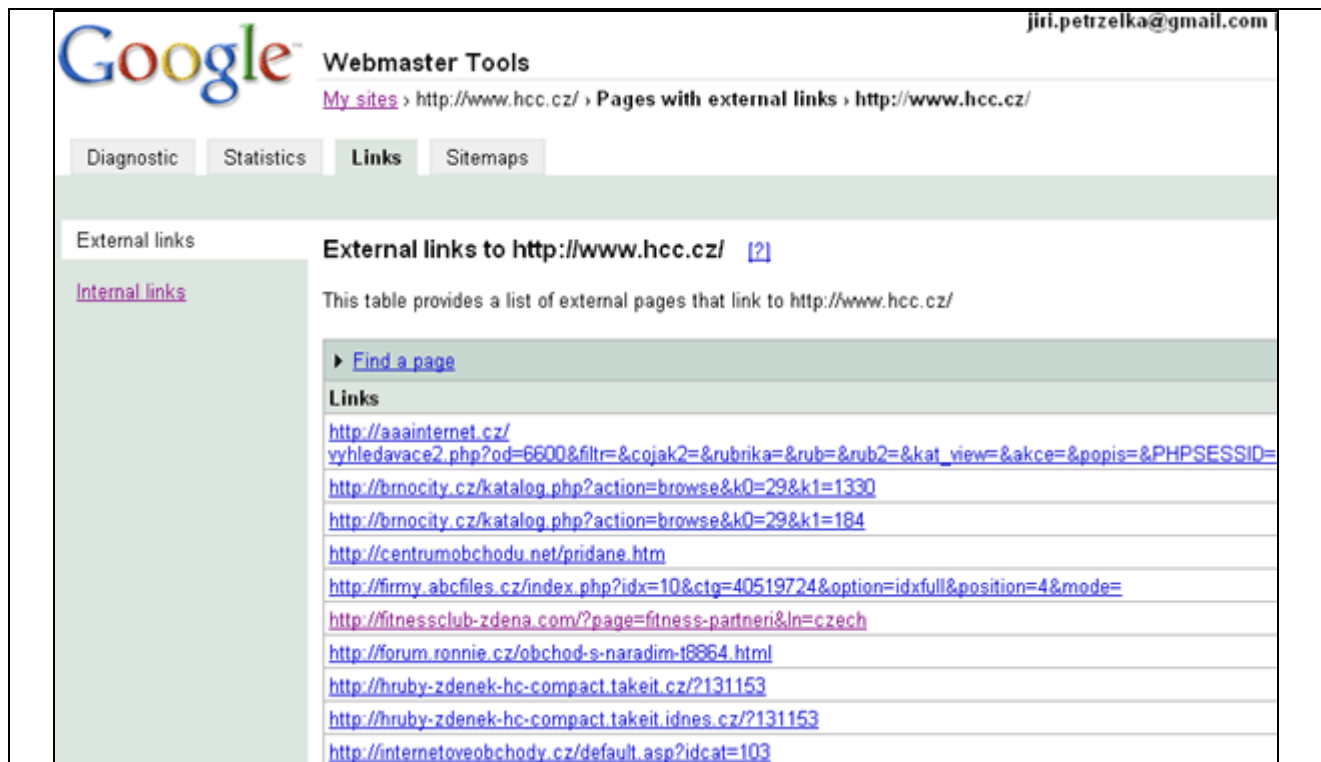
jiri.petrzelka@gmail.com |

Google

Webmaster Tools

My sites › http://www.hcc.cz/ › Pages with external links › http://www.hcc.cz/

Diagnostic Statistics Links Sitemaps

External links

Internal links

External links to http://www.hcc.cz/ [?]

This table provides a list of external pages that link to http://www.hcc.cz/

▸ Find a page

| Links |
|---|
| http://aaainternet.cz/vyhledavace2.php?od=6600&filtr=&cojak2=&rubrika=&rub=&rub2=&kat_view=&akce=&popis=&PHPSESSID= |
| http://brnocity.cz/katalog.php?action=browse&k0=29&k1=1330 |
| http://brnocity.cz/katalog.php?action=browse&k0=29&k1=184 |
| http://centrumobchodu.net/pridane.htm |
| http://firmy.abcfiles.cz/index.php?idx=10&ctg=40519724&option=idxfull&position=4&mode= |
| http://fitnessclub-zdena.com/?page=fitness-partneri&ln=czech |
| http://forum.ronnie.cz/obchod-s-naradim-t8864.html |
| http://hruby-zdenek-hc-compact.takeit.cz/?131153 |
| http://hruby-zdenek-hc-compact.takeit.idnes.cz/?131153 |
| http://internetoveobchody.cz/default.asp?idcat=103 |